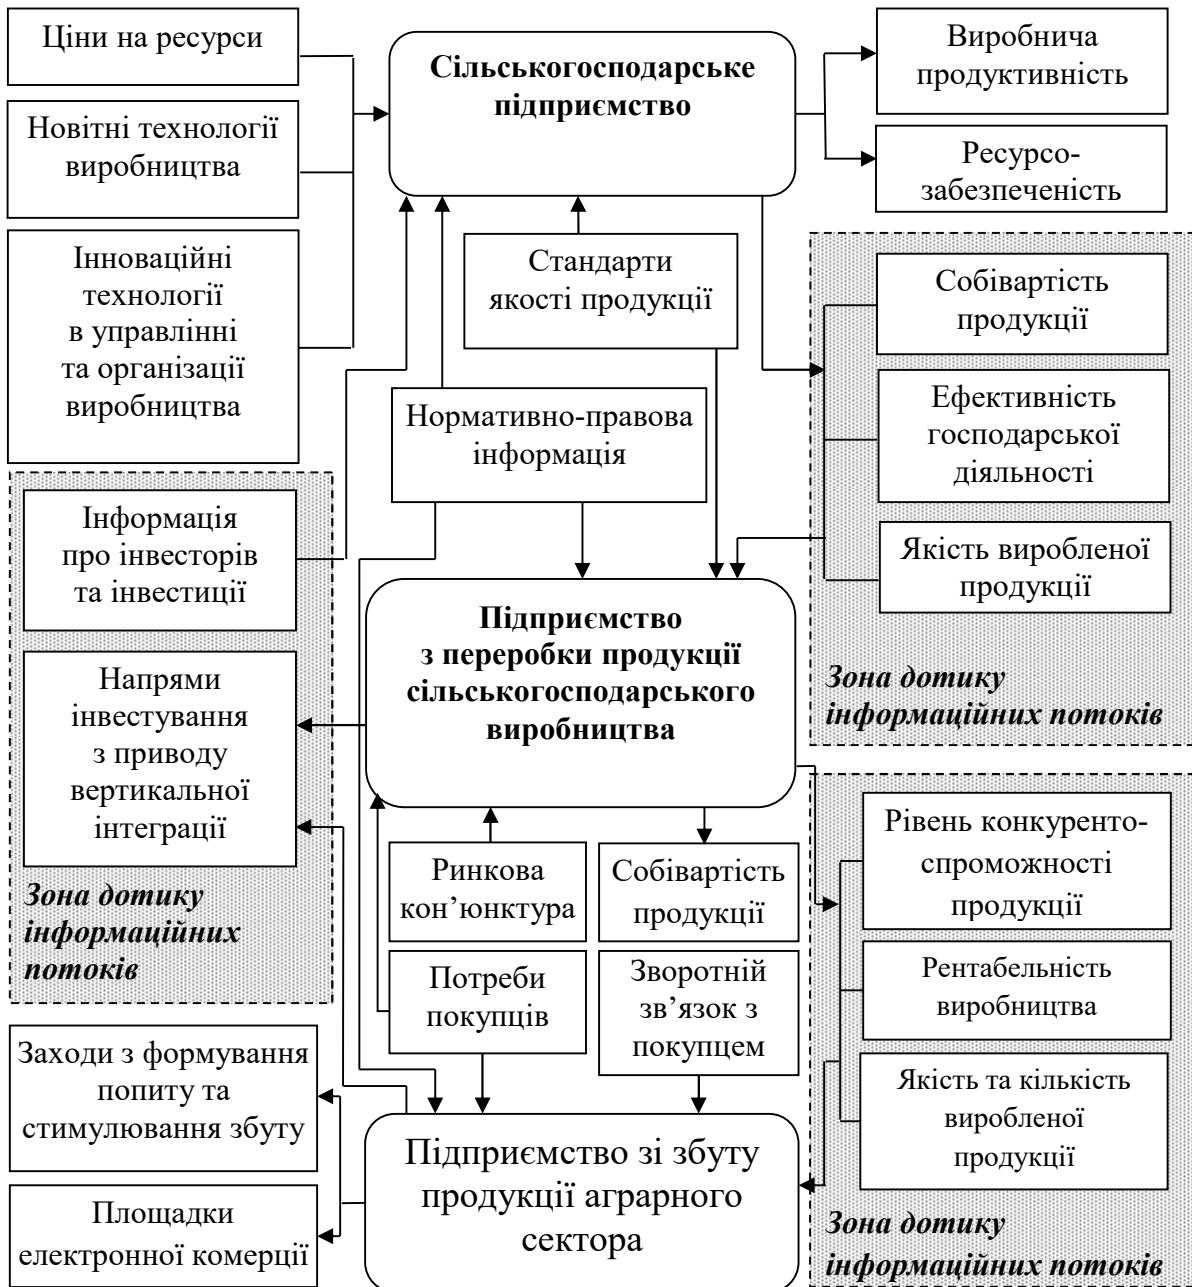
Ціни на ресурси

Новітні технології виробництва

Інноваційні технології в управлінні та організації виробництва

Сільськогосподарське підприємство

Виробнича продуктивність

Ресурсо-забезпеченість

Стандарти якості продукції

Нормативно-правова інформація

Собівартість продукції

Ефективність господарської діяльності

Якість виробленої продукції

Зона дотику інформаційних потоків

Інформація про інвесторів та інвестиції

Напрями інвестування з приводу вертикальної інтеграції

Зона дотику інформаційних потоків

Підприємство з переробки продукції сільськогосподарського виробництва

Ринкова кон'юнктура

Собівартість продукції

Потреби покупців

Зворотній зв'язок з покупцем

Рівень конкуренто-спроможності продукції

Рентабельність виробництва

Якість та кількість виробленої продукції

Заходи з формування попиту та стимулювання збуту

Площадки електронної комерції

Підприємство зі збуту продукції аграрного сектора

Зона дотику інформаційних потоків